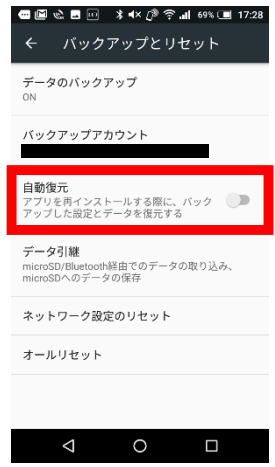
69% 17:28

バックアップとリセット

データのバックアップ
ON

バックアップアカウント

自動復元
アプリを再インストールする際に、バックアップした設定とデータを復元する

データ引継
microSD/Bluetooth経由でのデータの取り込み、microSDへのデータの保存

ネットワーク設定のリセット

オールリセット